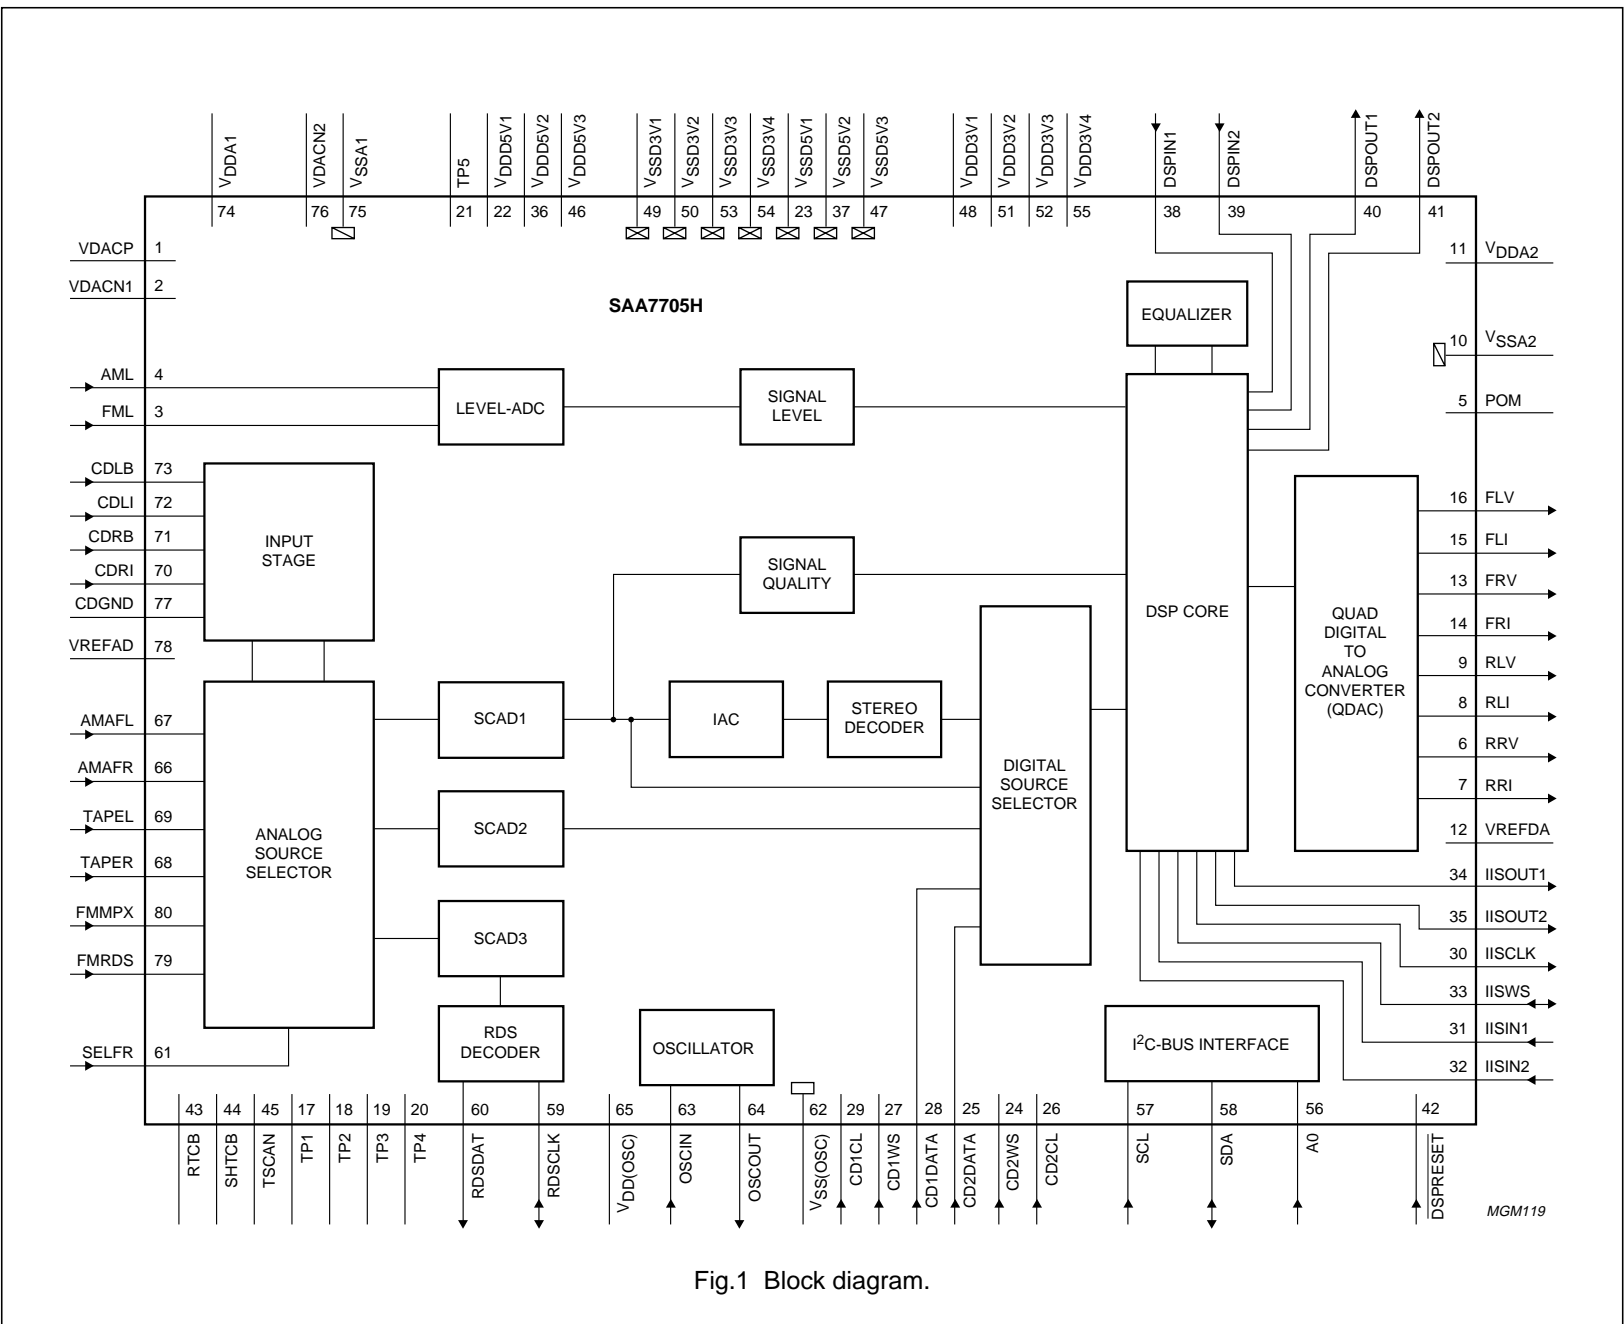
$V_{DDA1}$ 74
VDACN2 76
$V_{SSA1}$ 75
TP5 21
$V_{DDD5V1}$ 22
$V_{DDD5V2}$ 36
$V_{DDD5V3}$ 46
$V_{SSD3V1}$ 49
$V_{SSD3V2}$ 50
$V_{SSD3V3}$ 53
$V_{SSD3V4}$ 54
$V_{SSD5V1}$ 23
$V_{SSD5V2}$ 37
$V_{SSD5V3}$ 47
$V_{DDD3V1}$ 48
$V_{DDD3V2}$ 51
$V_{DDD3V3}$ 52
$V_{DDD3V4}$ 55
DSPIN1 38
DSPIN2 39
DSPOUT1 40
DSPOUT2 41

VDACP 1
VDACN1 2
SAA7705H
AML 4
FML 3
CDLB 73
CDLI 72
CDRB 71
CDRI 70
CDGND 77
VREFAD 78
AMAFL 67
AMAFR 66
TAPEL 69
TAPER 68
FMMPX 80
FMRDS 79
SELFR 61

11 $V_{DDA2}$
10 $V_{SSA2}$
5 POM
16 FLV
15 FLI
13 FRV
14 FRI
9 RLV
8 RLI
6 RRV
7 RRI
12 VREFDA
34 IISOUT1
35 IISOUT2
30 IISCLK
33 IISWS
31 IISIN1
32 IISIN2

EQUALIZER
LEVEL-ADC
SIGNAL LEVEL
INPUT STAGE
SIGNAL QUALITY
DSP CORE
QUAD DIGITAL TO ANALOG CONVERTER (QDAC)
ANALOG SOURCE SELECTOR
SCAD1
IAC
STEREO DECODER
DIGITAL SOURCE SELECTOR
SCAD2
SCAD3
RDS DECODER
OSCILLATOR
$I^2C$-BUS INTERFACE

43 RTCB
44 SHTCB
45 TSCAN
17 TP1
18 TP2
19 TP3
20 TP4
60 RDSDAT
59 RDSCLK
65 $V_{DD(OSC)}$
63 OSCIN
64 OSCOUT
62 $V_{SS(OSC)}$
29 CD1CL
27 CD1WS
28 CD1DATA
25 CD2DATA
24 CD2WS
26 CD2CL
57 SCL
58 SDA
56 A0
42 DSPRESET

MGM119

Fig.1 Block diagram.